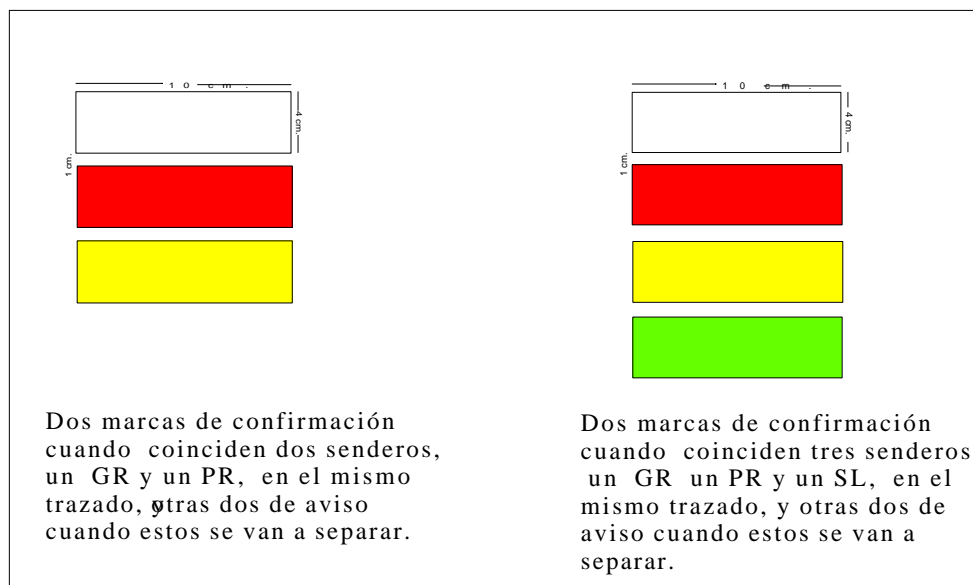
10 cm.

4 cm.

1 cm.

10 cm.

4 cm.

1 cm.

Dos marcas de confirmación cuando coinciden dos senderos, un GR y un PR, en el mismo trazado, y otras dos de aviso cuando estos se van a separar.

Dos marcas de confirmación cuando coinciden tres senderos un GR un PR y un SL, en el mismo trazado, y otras dos de aviso cuando estos se van a separar.